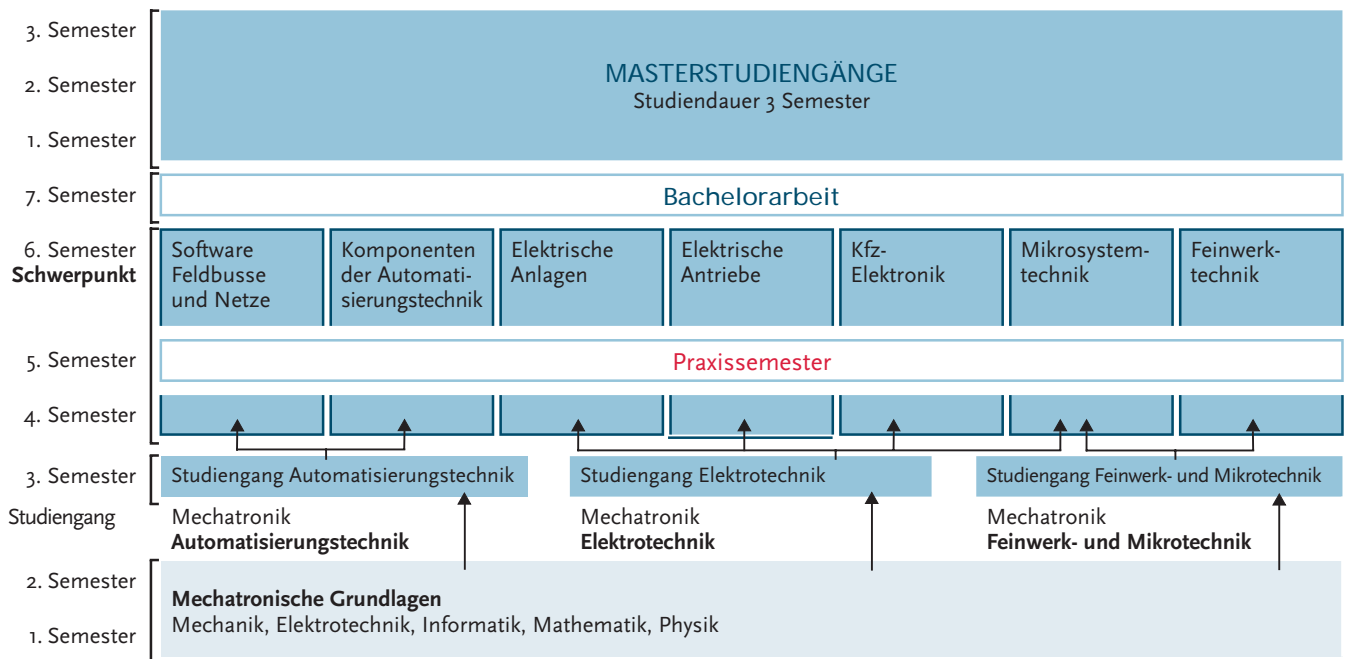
3. Semester
2. Semester
1. Semester

MASTERSTUDIENGÄNGE
Studiendauer 3 Semester

7. Semester

Bachelorarbeit

6. Semester
**Schwerpunkt**

Software Feldbusse und Netze

Komponenten der Automatisierungstechnik

Elektrische Anlagen

Elektrische Antriebe

Kfz-Elektronik

Mikrosystemtechnik

Feinwerktechnik

5. Semester

Praxissemester

4. Semester

3. Semester

Studiengang

Studiengang Automatisierungstechnik

Studiengang Elektrotechnik

Studiengang Feinwerk- und Mikrotechnik

Mechatronik
**Automatisierungstechnik**

Mechatronik
**Elektrotechnik**

Mechatronik
**Feinwerk- und Mikrotechnik**

2. Semester
1. Semester

**Mechatronische Grundlagen**
Mechanik, Elektrotechnik, Informatik, Mathematik, Physik